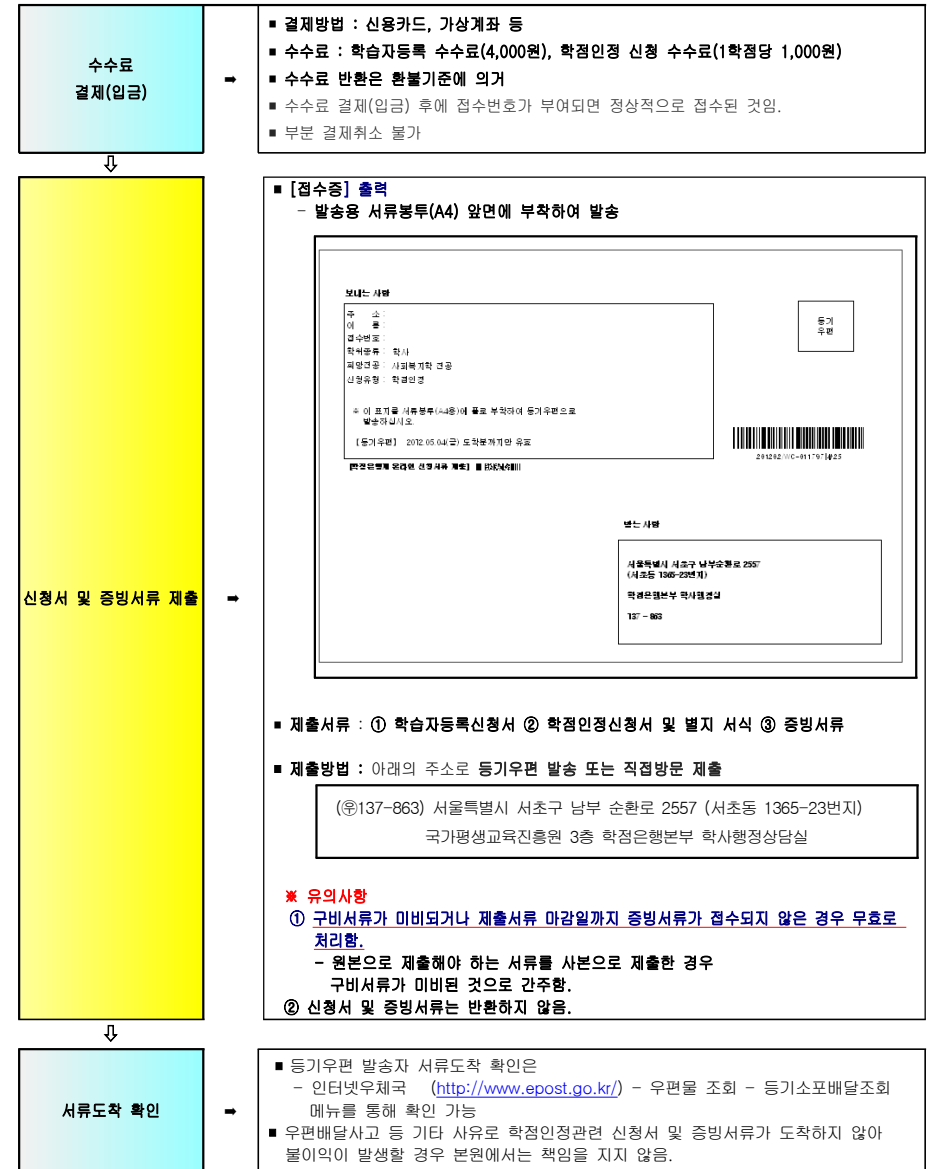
수수료 결제(입금)

➡

■ 결제방법 : 신용카드, 가상계좌 등
■ 수수료 : 학습자등록 수수료(4,000원), 학점인정 신청 수수료(1학점당 1,000원)
■ 수수료 반환은 환불기준에 의거
■ 수수료 결제(입금) 후에 접수번호가 부여되면 정상적으로 접수된 것임.
■ 부분 결제취소 불가

⇩

신청서 및 증빙서류 제출

➡

■ [접수증] 출력
 - 발송용 서류봉투(A4) 앞면에 부착하여 발송

보내는 사람
주 소 :
이 름 :
접수번호 :
학위종류 : 학사
희망전공 : 사회복지학 전공
신청유형 : 학점인정

※ 이 표지를 서류봉투(A4용)에 풀로 부착하여 등기우편으로 발송하십시오.
[등기우편] 2012.05.04(금) 도착분까지만 유효

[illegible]

등기 우편

201202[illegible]C-011797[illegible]25

받는 사람

서울특별시 서초구 남부순환로 2557 (서초동 1365-23번지)
학점은행본부 학사행정실
137 - 863

■ 제출서류 : ① 학습자등록신청서 ② 학점인정신청서 및 별지 서식 ③ 증빙서류

■ 제출방법 : 아래의 주소로 등기우편 발송 또는 직접방문 제출

(㊮137-863) 서울특별시 서초구 남부 순환로 2557 (서초동 1365-23번지)
국가평생교육진흥원 3층 학점은행본부 학사행정상담실

※ 유의사항
① 구비서류가 미비되거나 제출서류 마감일까지 증빙서류가 접수되지 않은 경우 무효로 처리함.
 - 원본으로 제출해야 하는 서류를 사본으로 제출한 경우 구비서류가 미비된 것으로 간주함.
② 신청서 및 증빙서류는 반환하지 않음.

⇩

서류도착 확인

➡

■ 등기우편 발송자 서류도착 확인은
 - 인터넷우체국 (http://www.epost.go.kr/) - 우편물 조회 - 등기소포배달조회 메뉴를 통해 확인 가능
■ 우편배달사고 등 기타 사유로 학점인정관련 신청서 및 증빙서류가 도착하지 않아 불이익이 발생할 경우 본원에서는 책임을 지지 않음.